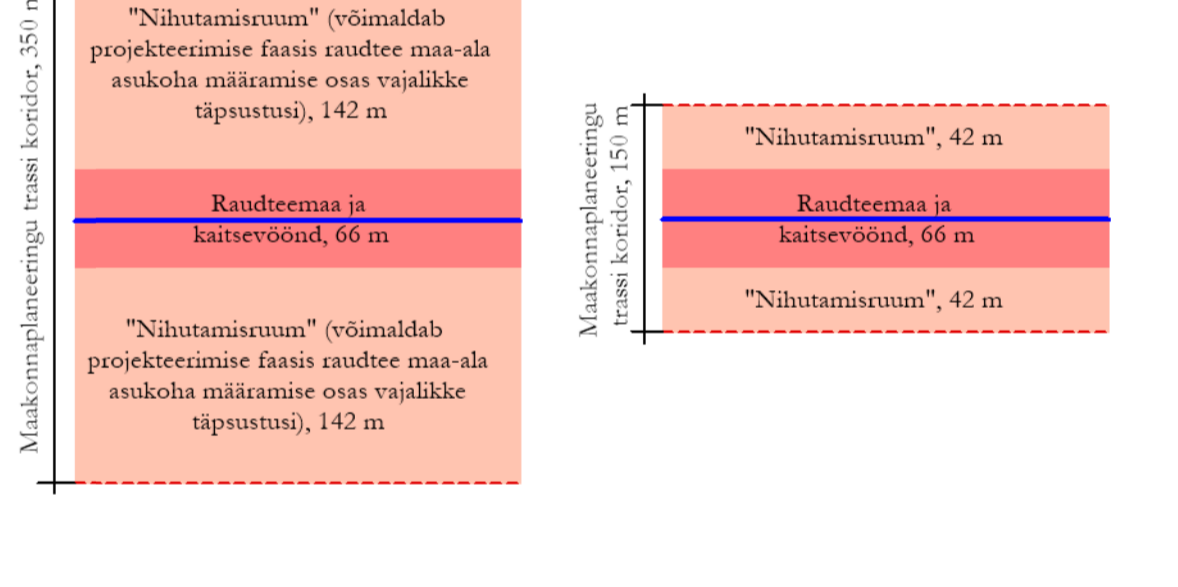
Maakonnaplaneeringu trassi koridor, 350 m

"Nihutamisruum" (võimaldab projekteerimise faasis raudtee maa-ala asukoha määramise osas vajalikke täpsustusi), 142 m

Raudteemaa ja kaitsevöönd, 66 m

"Nihutamisruum" (võimaldab projekteerimise faasis raudtee maa-ala asukoha määramise osas vajalikke täpsustusi), 142 m

Maakonnaplaneeringu trassi koridor, 150 m

"Nihutamisruum", 42 m

Raudteemaa ja kaitsevöönd, 66 m

"Nihutamisruum", 42 m